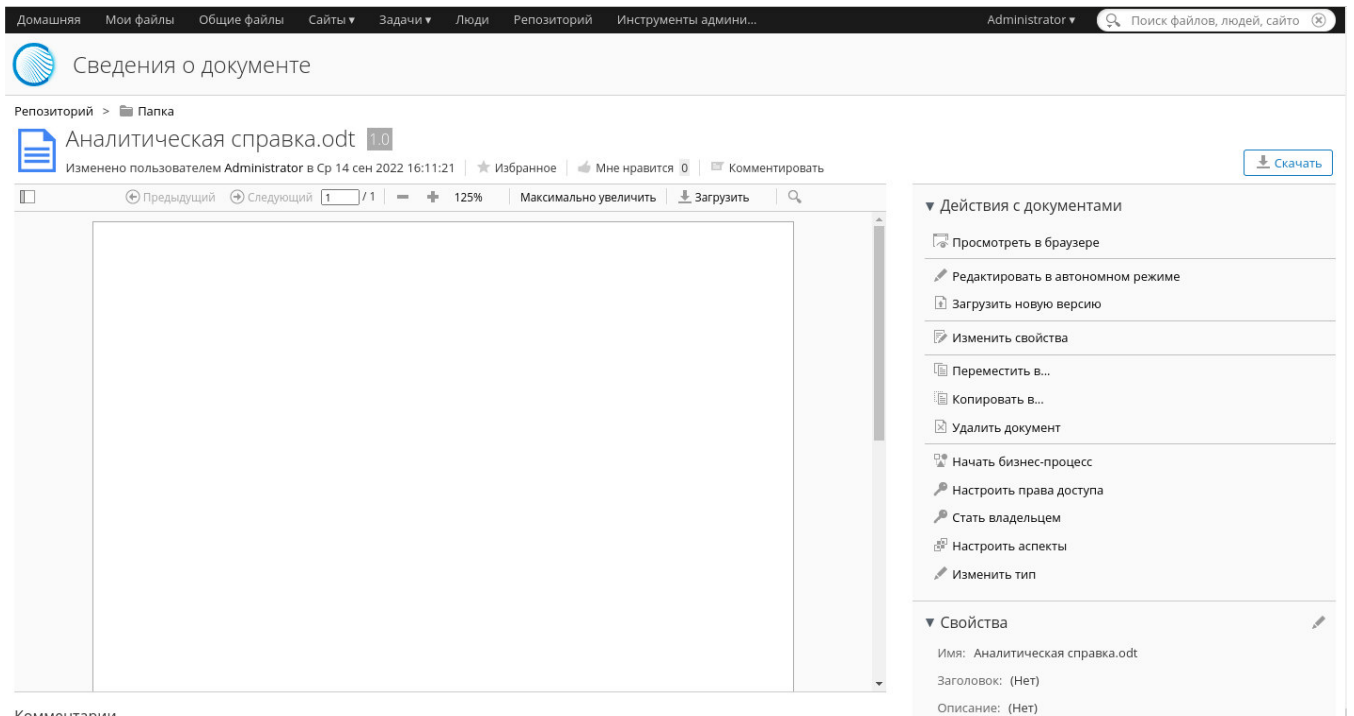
Домашняя Мои файлы Общие файлы Сайты ▾ Задачи ▾ Люди Репозиторий Инструменты админи...

Administrator ▾ Поиск файлов, людей, сайто

Сведения о документе

Репозиторий > Папка

Аналитическая справка.odt 1.0

Изменено пользователем Administrator в Ср 14 сен 2022 16:11:21 | Избранное | Мне нравится 0 | Комментировать

Скачать

Предыдущий Следующий 1 / 1 — + 125% Максимально увеличить Загрузить

▾ Действия с документами

Просмотреть в браузере

Редактировать в автономном режиме

Загрузить новую версию

Изменить свойства

Переместить в...

Копировать в...

Удалить документ

Начать бизнес-процесс

Настроить права доступа

Стать владельцем

Настроить аспекты

Изменить тип

▾ Свойства

Имя: Аналитическая справка.odt

Заголовок: (Нет)

Описание: (Нет)

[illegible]